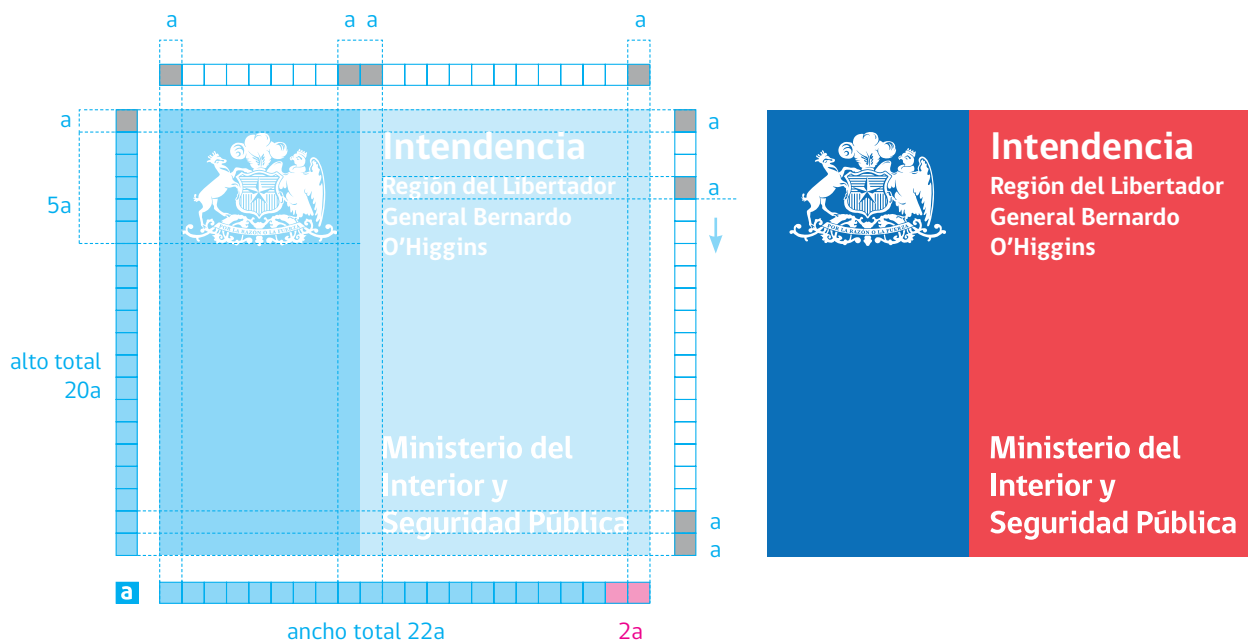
a a a a

a

5a

alto total 20a

Intendencia
Región del Libertador General Bernardo O'Higgins

Ministerio del Interior y Seguridad Pública

a
a
a
a

a

ancho total 22a 2a

POR LA RAZON O LA FUERZA

Intendencia
Región del Libertador General Bernardo O'Higgins

Ministerio del Interior y Seguridad Pública

POR LA RAZON O LA FUERZA